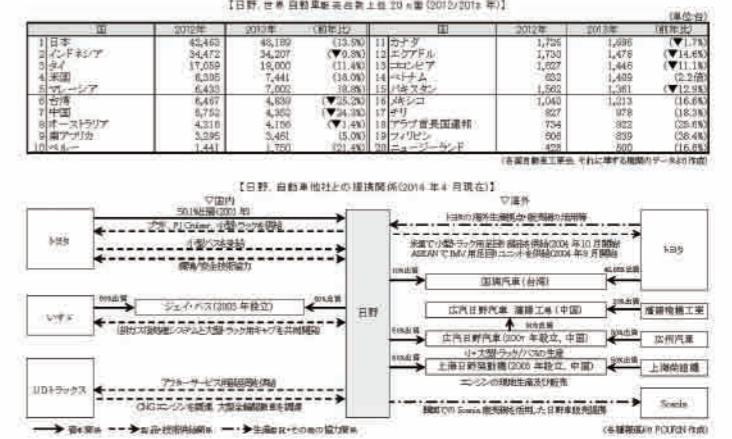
【日野、世界自動車販売台数上位 20 ヵ国 (2012/2013 年)】

(単位:台)

| | 国 | 2012年 | 2013年 | (前年比) | | 国 | 2012年 | 2013年 | (前年比) |
|---|---|---|---|---|---|---|---|---|---|
| 1 | 日本 | 42,463 | 48,189 | (13.5%) | 11 | カナダ | 1,726 | 1,696 | (▼1.7%) |
| 2 | インドネシア | 34,472 | 34,207 | (▼0.8%) | 12 | エクアドル | 1,730 | 1,478 | (▼14.6%) |
| 3 | タイ | 17,059 | 19,000 | (11.4%) | 13 | コロンビア | 1,627 | 1,445 | (▼11.1%) |
| 4 | 米国 | 6,395 | 7,441 | (16.4%) | 14 | ベトナム | 632 | 1,409 | (2.2 倍) |
| 5 | マレーシア | 6,433 | 7,002 | (8.8%) | 15 | パキスタン | 1,562 | 1,361 | (▼12.9%) |
| 6 | 台湾 | 6,467 | 4,839 | (▼25.2%) | 16 | メキシコ | 1,040 | 1,213 | (16.6%) |
| 7 | 中国 | 5,752 | 4,352 | (▼24.3%) | 17 | チリ | 827 | 978 | (18.3%) |
| 8 | オーストラリア | 4,318 | 4,150 | (▼3.9%) | 18 | アラブ首長国連邦 | 734 | 922 | (25.6%) |
| 9 | 南アフリカ | 3,295 | 3,461 | (5.0%) | 19 | フィリピン | 606 | 839 | (38.4%) |
| 10 | ペルー | 1,441 | 1,750 | (21.4%) | 20 | ニュージーランド | 428 | 500 | (16.8%) |

(各国自動車工業会、それに準ずる機関のデータより作成)

【日野、自動車他社との提携関係 (2014 年 4 月現在)】

▽国内

▽海外

トヨタ

50.1%出資 (2001 年)

プリウス、FJ Cruiser、小型トラック等の受託生産

小型バスを供給

購買、安全技術で協力

いすゞ

50%出資

ジェイ・バス (2003 年設立)

50%出資

日野

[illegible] システムと大型トラック用キャブを共同開発

UDトラックス

アフターサービス相互協力 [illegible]

CNG エンジンを調達、大型 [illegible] を調達

トヨタの海外生産拠点・販売網の活用等

米国で小型トラック用足回り部品を供給 (2004 年 10 月開始)
ASEAN で IMV 用足回りユニットを供給 (2004 年 9 月開始)

トヨタ

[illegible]%出資

国瑞汽車 (台湾)

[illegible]%出資

広汽日野汽車 瀋陽工場 (中国)

瀋陽機械工業

広汽日野汽車 (2007 年設立、中国)

広州汽車

小・大型トラック/バスの生産

上海日野発動機 (2003 年設立、中国)

上海柴油機

エンジンの現地生産及び販売

欧州での Scania 販売網を活用した日野車販売協同

Scania

→ 資本関係 → 生産・技術供給関係 → 生産委託・その他の協力関係

(各種報道より FOURIN 作成)